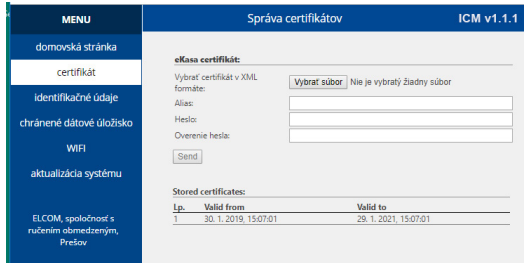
MENU

domovská stránka

certifikát

identifikačné údaje

chránené dátové úložisko

WIFI

aktualizácia systému

ELCOM, spoločnosť s ručením obmedzeným, Prešov

Správa certifikátov

ICM v1.1.1

eKasa certifikát:

Vybrať certifikát v XML formáte: Vybrať súbor Nie je vybratý žiadny súbor

Alias:

Heslo:

Overenie hesla:

Send

Stored certificates:

| Lp. | Valid from | Valid to |
|---|---|---|
| 1 | 30. 1. 2019, 15:07:01 | 29. 1. 2021, 15:07:01 |